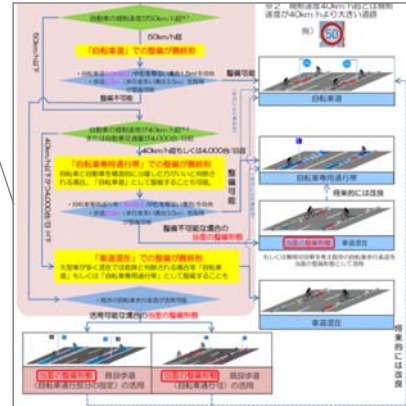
自動車の規制速度が50km/h超

50km/h超

「自転車道」での整備が目標形態

整備可能

整備不可能

50km/h以下

自動車の規制速度が40km/h超
または自動車交通量が4,000台/日超

40km/h超もしくは4,000台/日超

「自転車専用通行帯」での整備が目標形態

40km/h以下かつ4,000台/日以下

整備不可能な場合の
当面の整備形態

「車道混在」での整備が目標形態

当面の整備形態

整備可能

整備可能

自転車道

自転車専用通行帯

当面の整備形態　車道混在

車道混在

当面の整備形態

将来的には改良

将来的には改良

当面の整備形態

当面の整備形態

自転車道

50